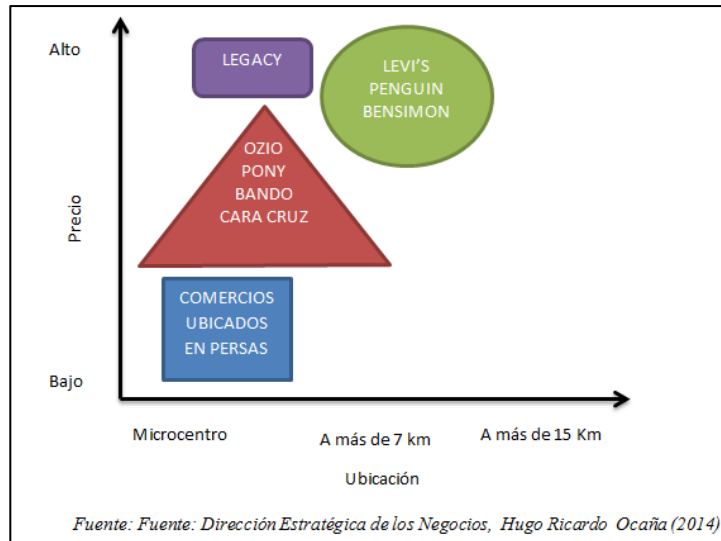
Alto

LEGACY

LEVI'S PENGUIN BENSIMON

OZIO PONY BANDO CARA CRUZ

Precio

COMERCIOS UBICADOS EN PERSAS

Bajo

Microcentro

A más de 7 km

A más de 15 Km

Ubicación

Fuente: Fuente: Dirección Estratégica de los Negocios, Hugo Ricardo Ocaña (2014)